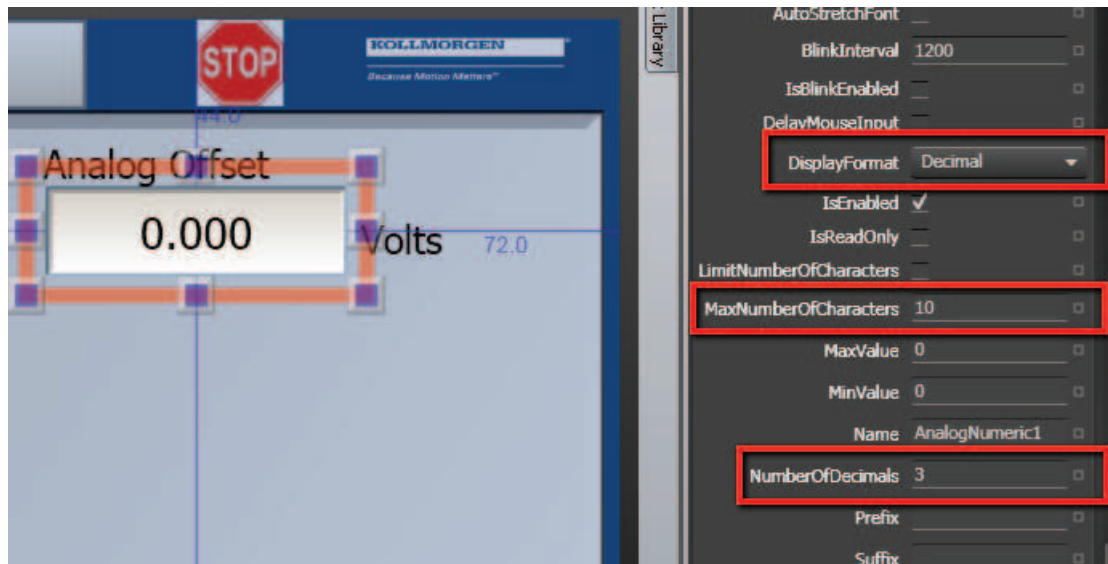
STOP

KOLLMORGEN

Because Motion Matters™

44.0

Analog Offset

0.000

Volts

72.0

Library

AutoStretchFont

BlinkInterval 1200

IsBlinkEnabled

DelayMouseInput

DisplayFormat Decimal

IsEnabled ✓

IsReadOnly

LimitNumberOfCharacters

MaxNumberOfCharacters 10

MaxValue 0

MinValue 0

Name AnalogNumeric1

NumberOfDecimals 3

Prefix

Suffix